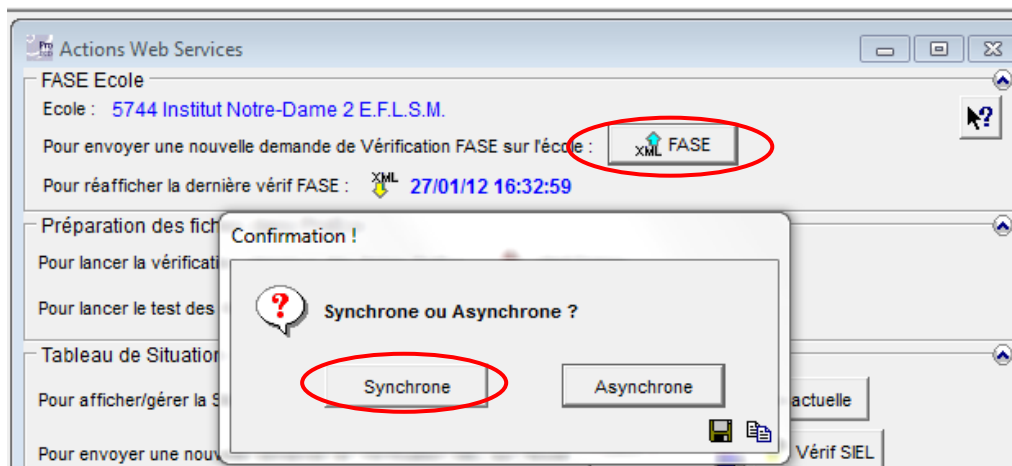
Actions Web Services

FASE Ecole

Ecole : 5744 Institut Notre-Dame 2 E.F.L.S.M.

Pour envoyer une nouvelle demande de Vérification FASE sur l'école : XML FASE

Pour réafficher la dernière vérif FASE : XML 27/01/12 16:32:59

Préparation des fich

Pour lancer la vérificati

Pour lancer le test des

Tableau de Situation

Pour afficher/gérer la S

actuelle

Pour envoyer une nouv

Vérif SIEL

Confirmation !

Synchrone ou Asynchrone ?

Synchrone

Asynchrone